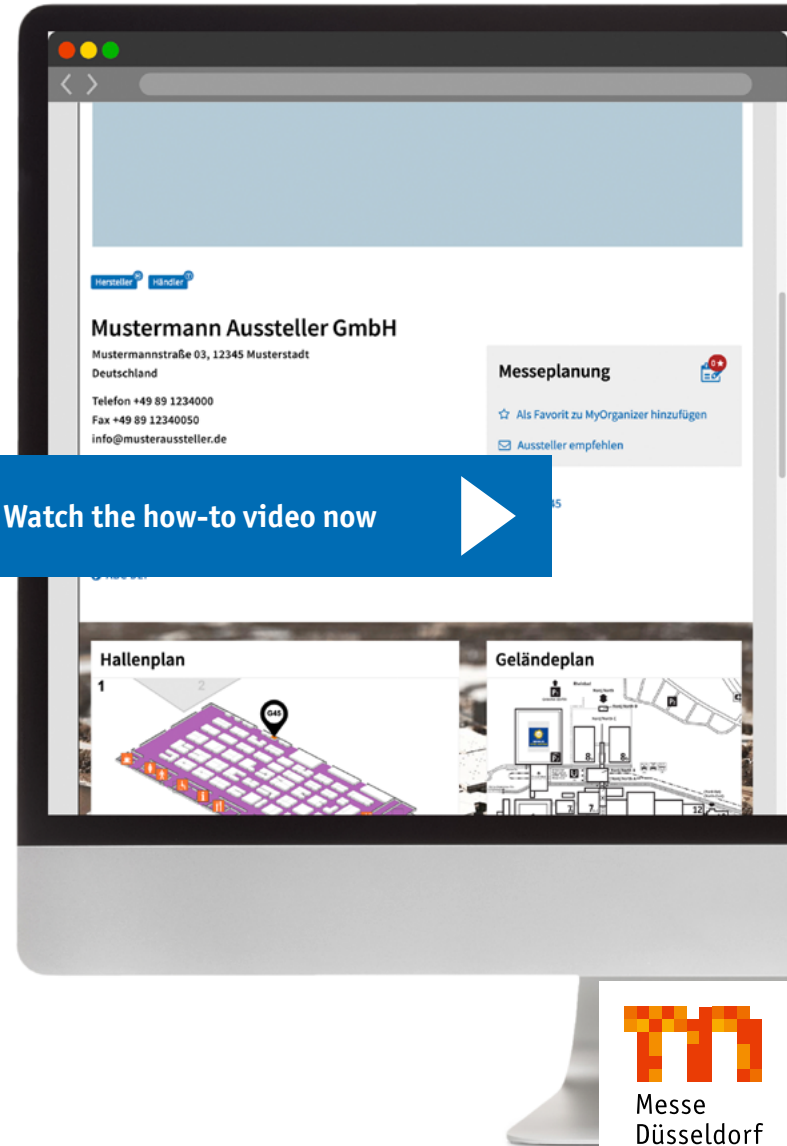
Hersteller Händler

Mustermann Aussteller GmbH

Mustermannstraße 03, 12345 Musterstadt
Deutschland

Telefon +49 89 1234000
Fax +49 89 12340050
info@musteraussteller.de

Messeplanung

Als Favorit zu MyOrganizer hinzufügen

Aussteller empfehlen

Watch the how-to video now

Hallenplan

1

2

G45

Geländeplan

Messe
Düsseldorf